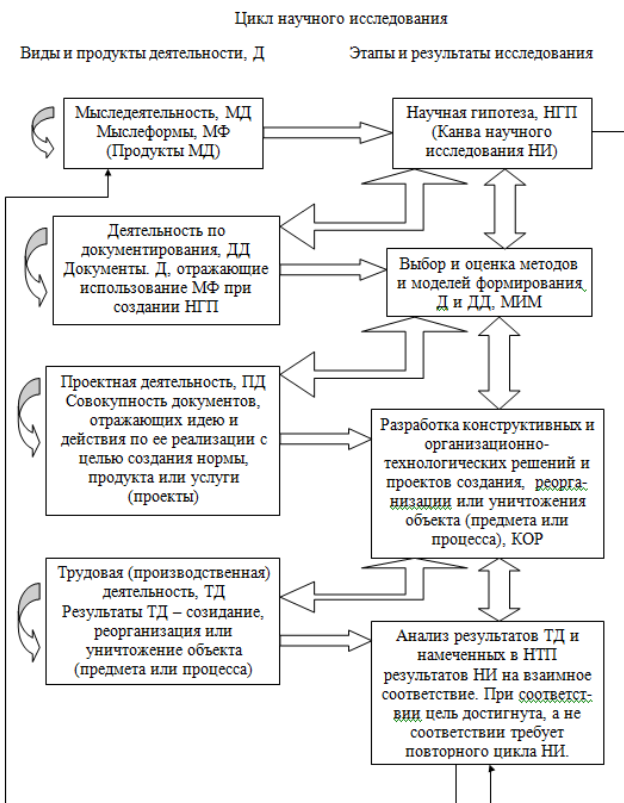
Цикл научного исследования

Виды и продукты деятельности, Д

Этапы и результаты исследования

Мыследеятельность, МД Мыслеформы, МФ (Продукты МД)

Научная гипотеза, НГП (Канва научного исследования НИ)

Деятельность по документирования, ДД Документы. Д, отражающие использование МФ при создании НГП

Выбор и оценка методов и моделей формирования Д и ДД, МИМ

Проектная деятельность, ПД Совокупность документов, отражающих идею и действия по ее реализации с целью создания нормы, продукта или услуги (проекты)

Разработка конструктивных и организационно-технологических решений и проектов создания, реорганизации или уничтожения объекта (предмета или процесса), КОР

Трудовая (производственная) деятельность, ТД Результаты ТД – созидание, реорганизация или уничтожение объекта (предмета или процесса)

Анализ результатов ТД и намеченных в НТП результатов НИ на взаимное соответствие. При соответствии цель достигнута, а не соответствии требует повторного цикла НИ.